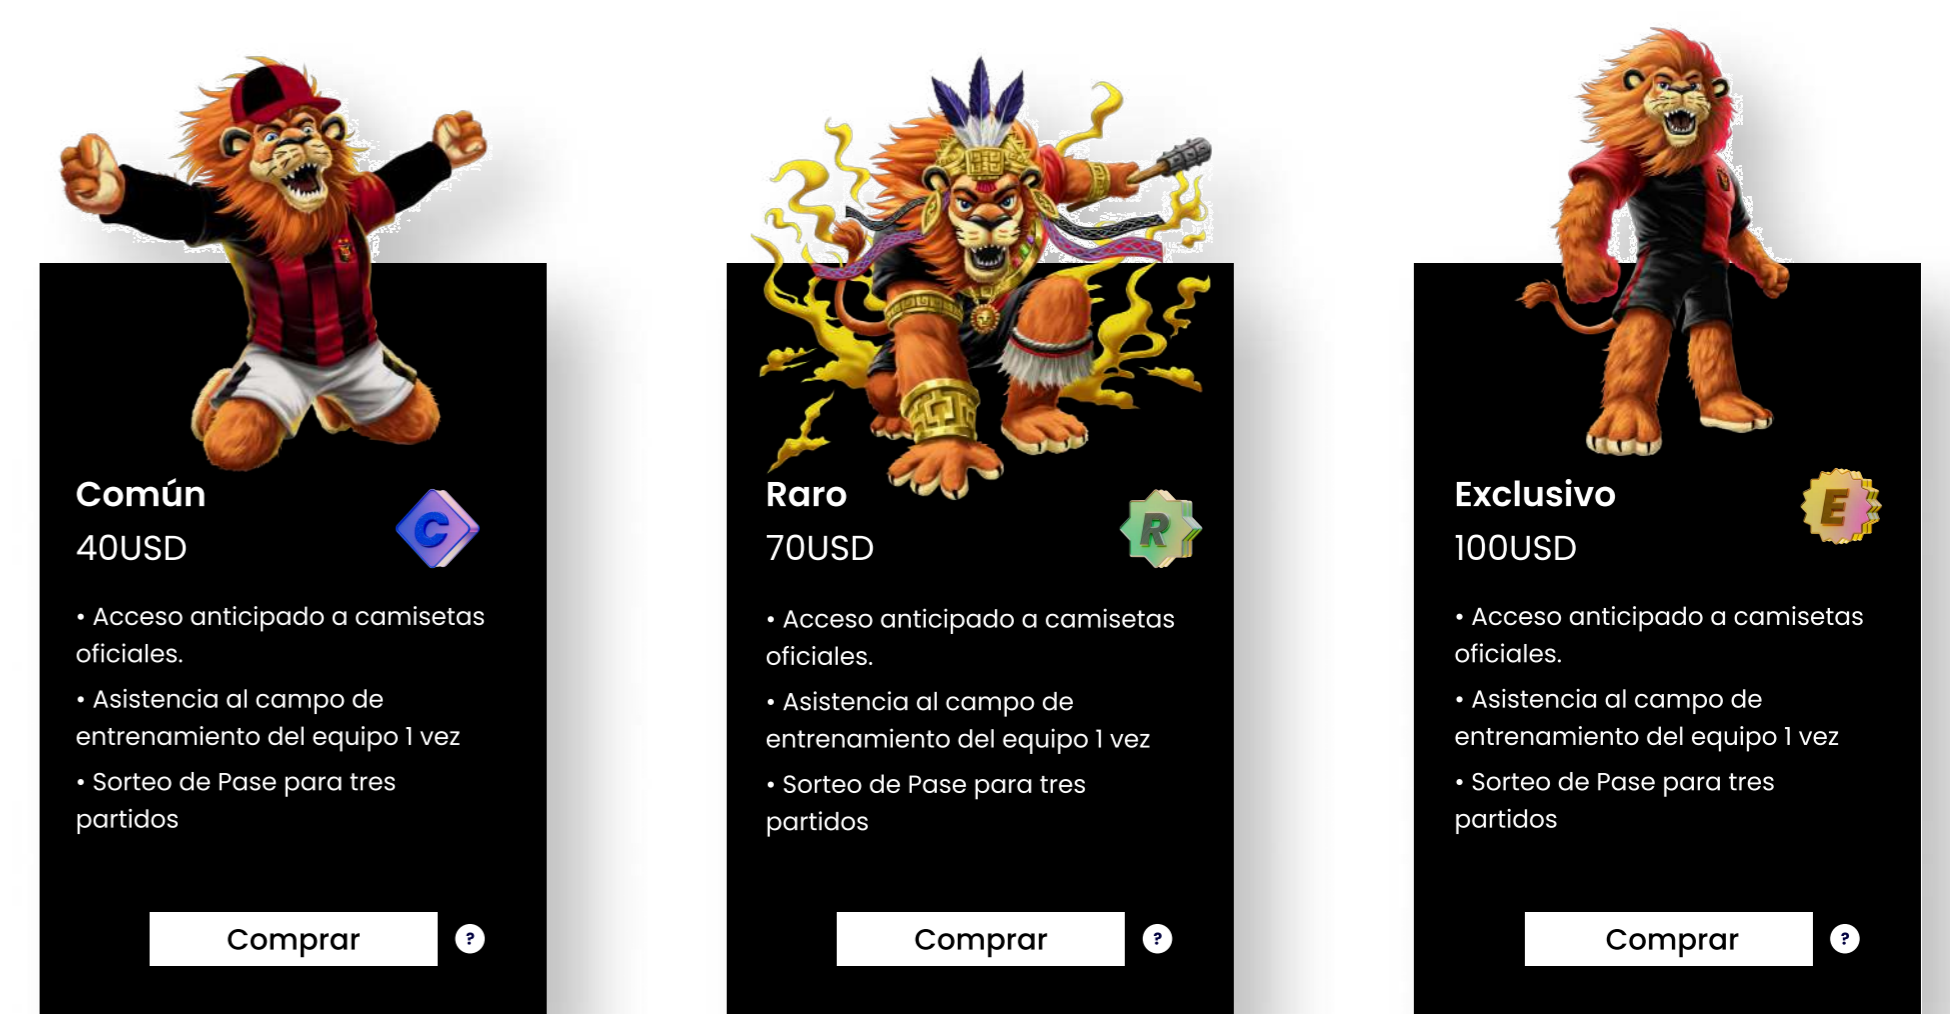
Común
C
40USD

• Acceso anticipado a camisetas oficiales.

• Asistencia al campo de entrenamiento del equipo 1 vez

• Sorteo de Pase para tres partidos

Comprar ?

Raro
R
70USD

• Acceso anticipado a camisetas oficiales.

• Asistencia al campo de entrenamiento del equipo 1 vez

• Sorteo de Pase para tres partidos

Comprar ?

Exclusivo
E
100USD

• Acceso anticipado a camisetas oficiales.

• Asistencia al campo de entrenamiento del equipo 1 vez

• Sorteo de Pase para tres partidos

Comprar ?